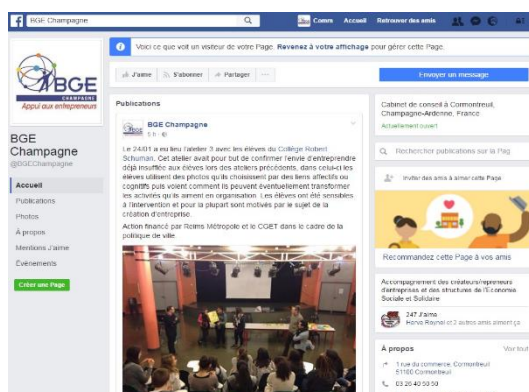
BGE Champagne
Comm Accueil Retrouver des amis

Voici ce que voit un visiteur de votre Page. Revenez à votre affichage pour gérer cette Page.

BGE CHAMPAGNE
Appui aux entrepreneurs

BGE Champagne
@BGEChampagne

Accueil
Publications
Photos
À propos
Mentions J'aime
Événements

Créer une Page

J'aime S'abonner Partager ···

Envoyer un message

Publications

BGE Champagne
5 h

Le 24/01 a eu lieu l'atelier 3 avec les élèves du Collège Robert Schuman. Cet atelier avait pour but de confirmer l'envie d'entreprendre déjà insufflée aux élèves lors des ateliers précédents, dans celui-ci les élèves utilisent des photos qu'ils choisissent par des liens affectifs ou cognitifs puis voient comment ils peuvent éventuellement transformer les activités qu'ils aiment en organisation. Les élèves ont été sensibles à l'intervention et pour la plupart sont motivés par le sujet de la création d'entreprise.

Action financé par Reims Métropole et le CGET dans le cadre de la politique de ville.

Cabinet de conseil à Cormontreuil, Champagne-Ardenne, France
Actuellement ouvert

Rechercher publications sur la Pag

Inviter des amis à aimer cette Page

Recommandez cette Page à vos amis

Accompagnement des créateurs/repreneurs d'entreprises et des structures de l'Économie Sociale et Solidaire

247 J'aime
Hervé Raynal et 2 autres amis aiment ça

À propos
Voir tout

1 rue du commerce, Cormontreuil
51350 Cormontreuil

03 26 40 50 50